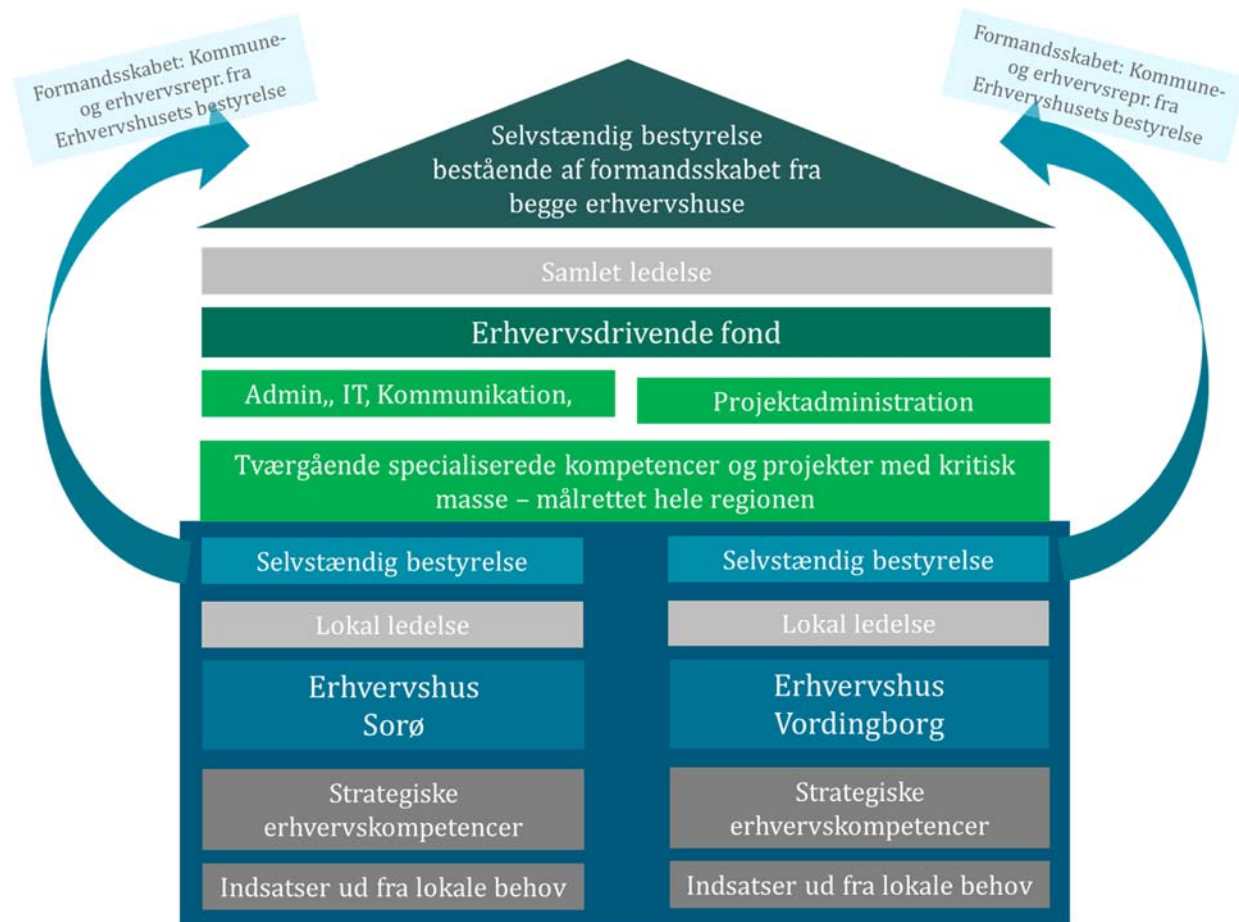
Formandsskabet: Kommune- og erhvervsrepr. fra Erhvervshusets bestyrelse

Formandsskabet: Kommune- og erhvervsrepr. fra Erhvervshusets bestyrelse

Selvstændig bestyrelse bestående af formandsskabet fra begge erhvervshuse

Samlet ledelse

Erhvervsdrivende fond

Admin,, IT, Kommunikation,

Projektadministration

Tværgående specialiserede kompetencer og projekter med kritisk masse – målrettet hele regionen

Selvstændig bestyrelse

Lokal ledelse

Erhvervshus Sorø

Strategiske erhvervskompetencer

Indsatser ud fra lokale behov

Selvstændig bestyrelse

Lokal ledelse

Erhvervshus Vordingborg

Strategiske erhvervskompetencer

Indsatser ud fra lokale behov